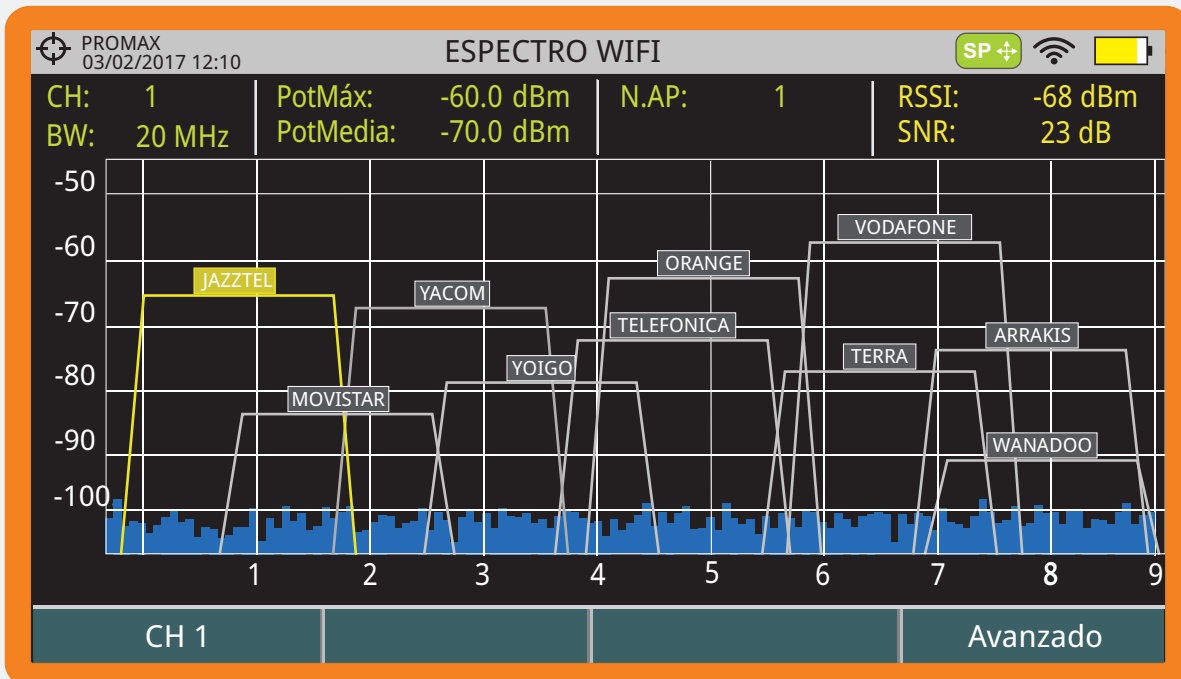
PROMAX
03/02/2017 12:10
ESPECTRO WIFI
SP

CH: 1
BW: 20 MHz
PotMáx: -60.0 dBm
PotMedia: -70.0 dBm
N.AP: 1
RSSI: -68 dBm
SNR: 23 dB

-50
-60
-70
-80
-90
-100

VODAFONE
ORANGE
JAZZTEL
YACOM
TELEFONICA
ARRAKIS
YOIGO
TERRA
MOVISTAR
WANADOO

1 2 3 4 5 6 7 8 9

CH 1
Avanzado